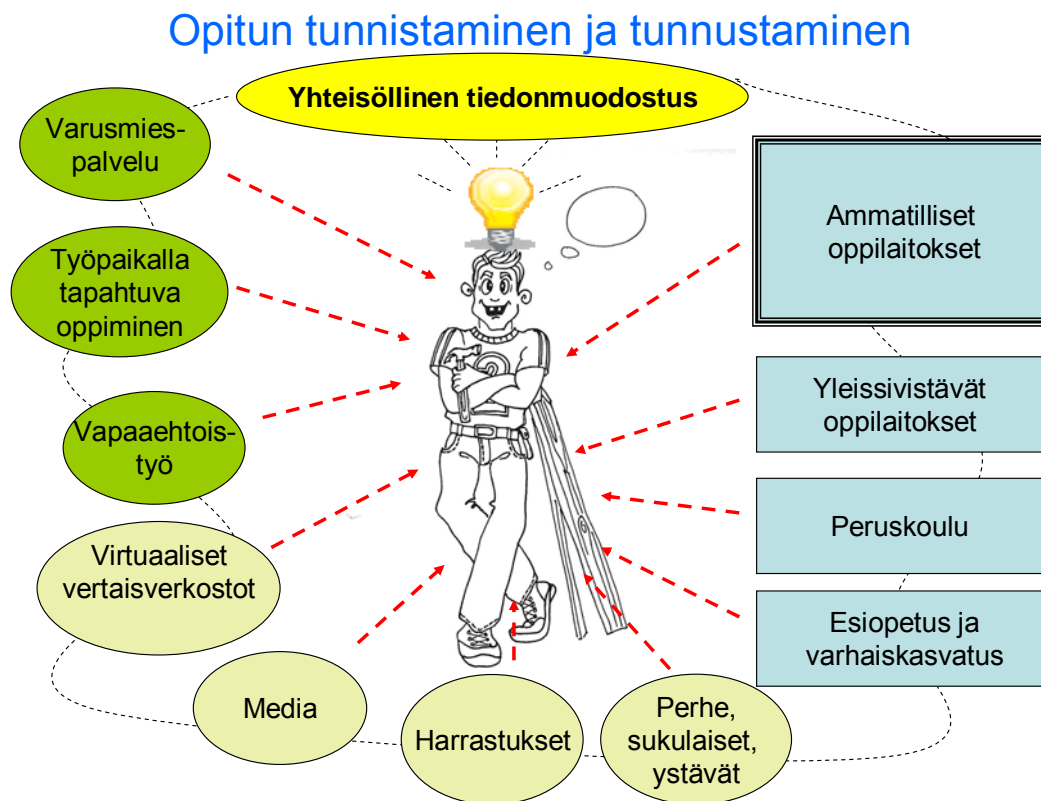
Opitun tunnistaminen ja tunnustaminen

Yhteisöllinen tiedonmuodostus

Varusmiespalvelu

Työpaikalla tapahtuva oppiminen

Vapaaehtoistyö

Virtuaaliset vertaisverkostot

Media

Harrastukset

Perhe, sukulaiset, ystävät

Ammatilliset oppilaitokset

Yleissivistävät oppilaitokset

Peruskoulu

Esiopetus ja varhaiskasvatus